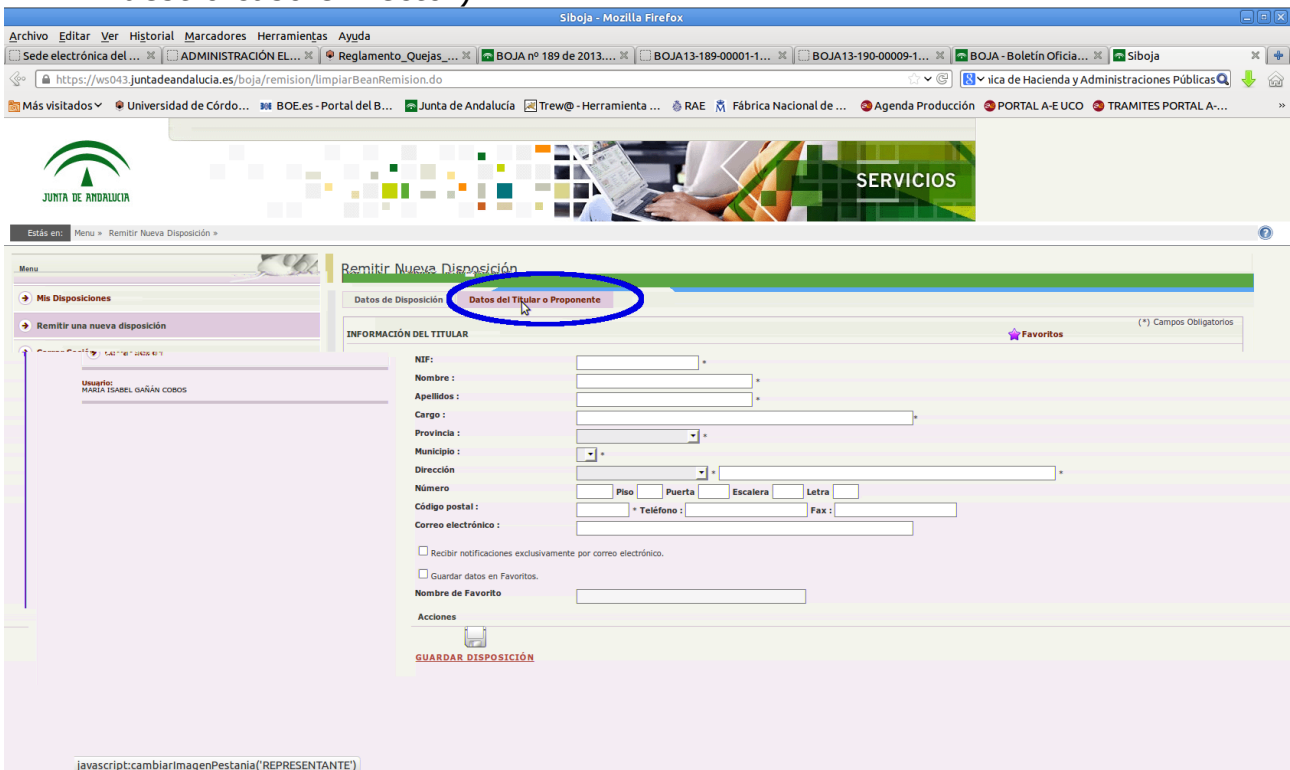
Siboja - Mozilla Firefox

Archivo Editar Ver Historial Marcadores Herramientas Ayuda

Sede electrónica del ... | ADMINISTRACIÓN EL... | Reglamento_Quejas_... | BOJA nº 189 de 2013.... | BOJA13-189-00001-1... | BOJA13-190-00009-1... | BOJA - Boletín Oficia... | Siboja

https://ws043.juntadeandalucia.es/boja/remision/limpiarBeanRemision.do

ica de Hacienda y Administraciones Públicas

Más visitados | Universidad de Córdo... | BOE.es - Portal del B... | Junta de Andalucía | Trew@ - Herramienta ... | RAE | Fábrica Nacional de ... | Agenda Producción | PORTAL A-E UCO | TRAMITES PORTAL A-...

JUNTA DE ANDALUCIA

SERVICIOS

Estás en: Menu » Remitir Nueva Disposición »

Menu

Mis Disposiciones

Remitir una nueva disposición

Usuario:
MARIA ISABEL GAÑÁN COBOS

Remitir Nueva Disposición

Datos de Disposición | Datos del Titular o Proponente

INFORMACIÓN DEL TITULAR

(*) Campos Obligatorios

Favoritos

NIF: *
Nombre : *
Apellidos : *
Cargo : *
Provincia : *
Municipio : *
Dirección * *
Número | Piso | Puerta | Escalera | Letra
Código postal : * Teléfono : | Fax :
Correo electrónico :

Recibir notificaciones exclusivamente por correo electrónico.

Guardar datos en Favoritos.

Nombre de Favorito

Acciones

GUARDAR DISPOSICIÓN

javascript:cambiarImagenPestania('REPRESENTANTE')